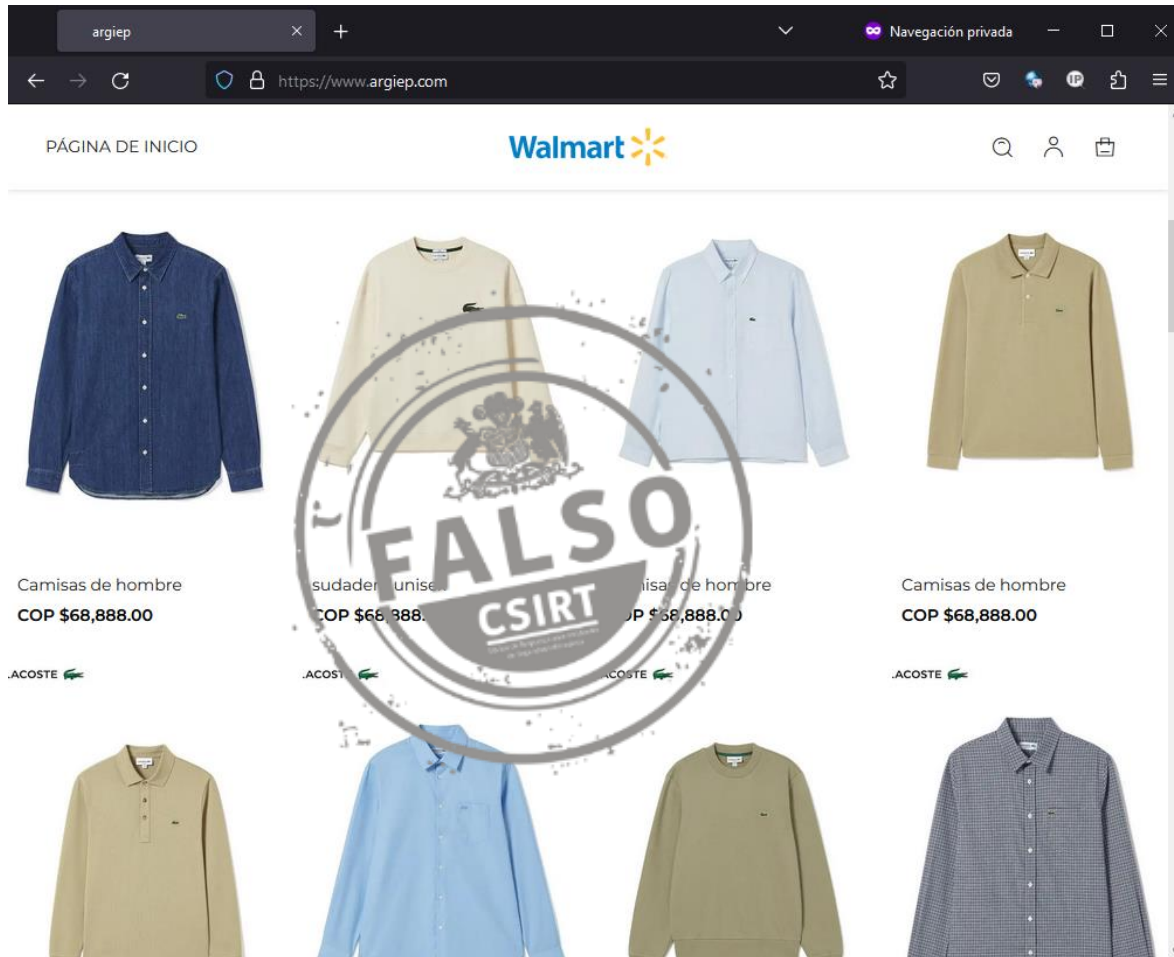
argiep

Navegación privada

https://www.argiep.com

PÁGINA DE INICIO

Walmart

Camisas de hombre
COP $68,888.00

LACOSTE

sudader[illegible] unise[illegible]
COP $6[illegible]888.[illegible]

LACOST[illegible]

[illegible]isa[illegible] de hombre
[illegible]P $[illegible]8,888.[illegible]

LACOSTE

Camisas de hombre
COP $68,888.00

LACOSTE

FALSO
CSIRT